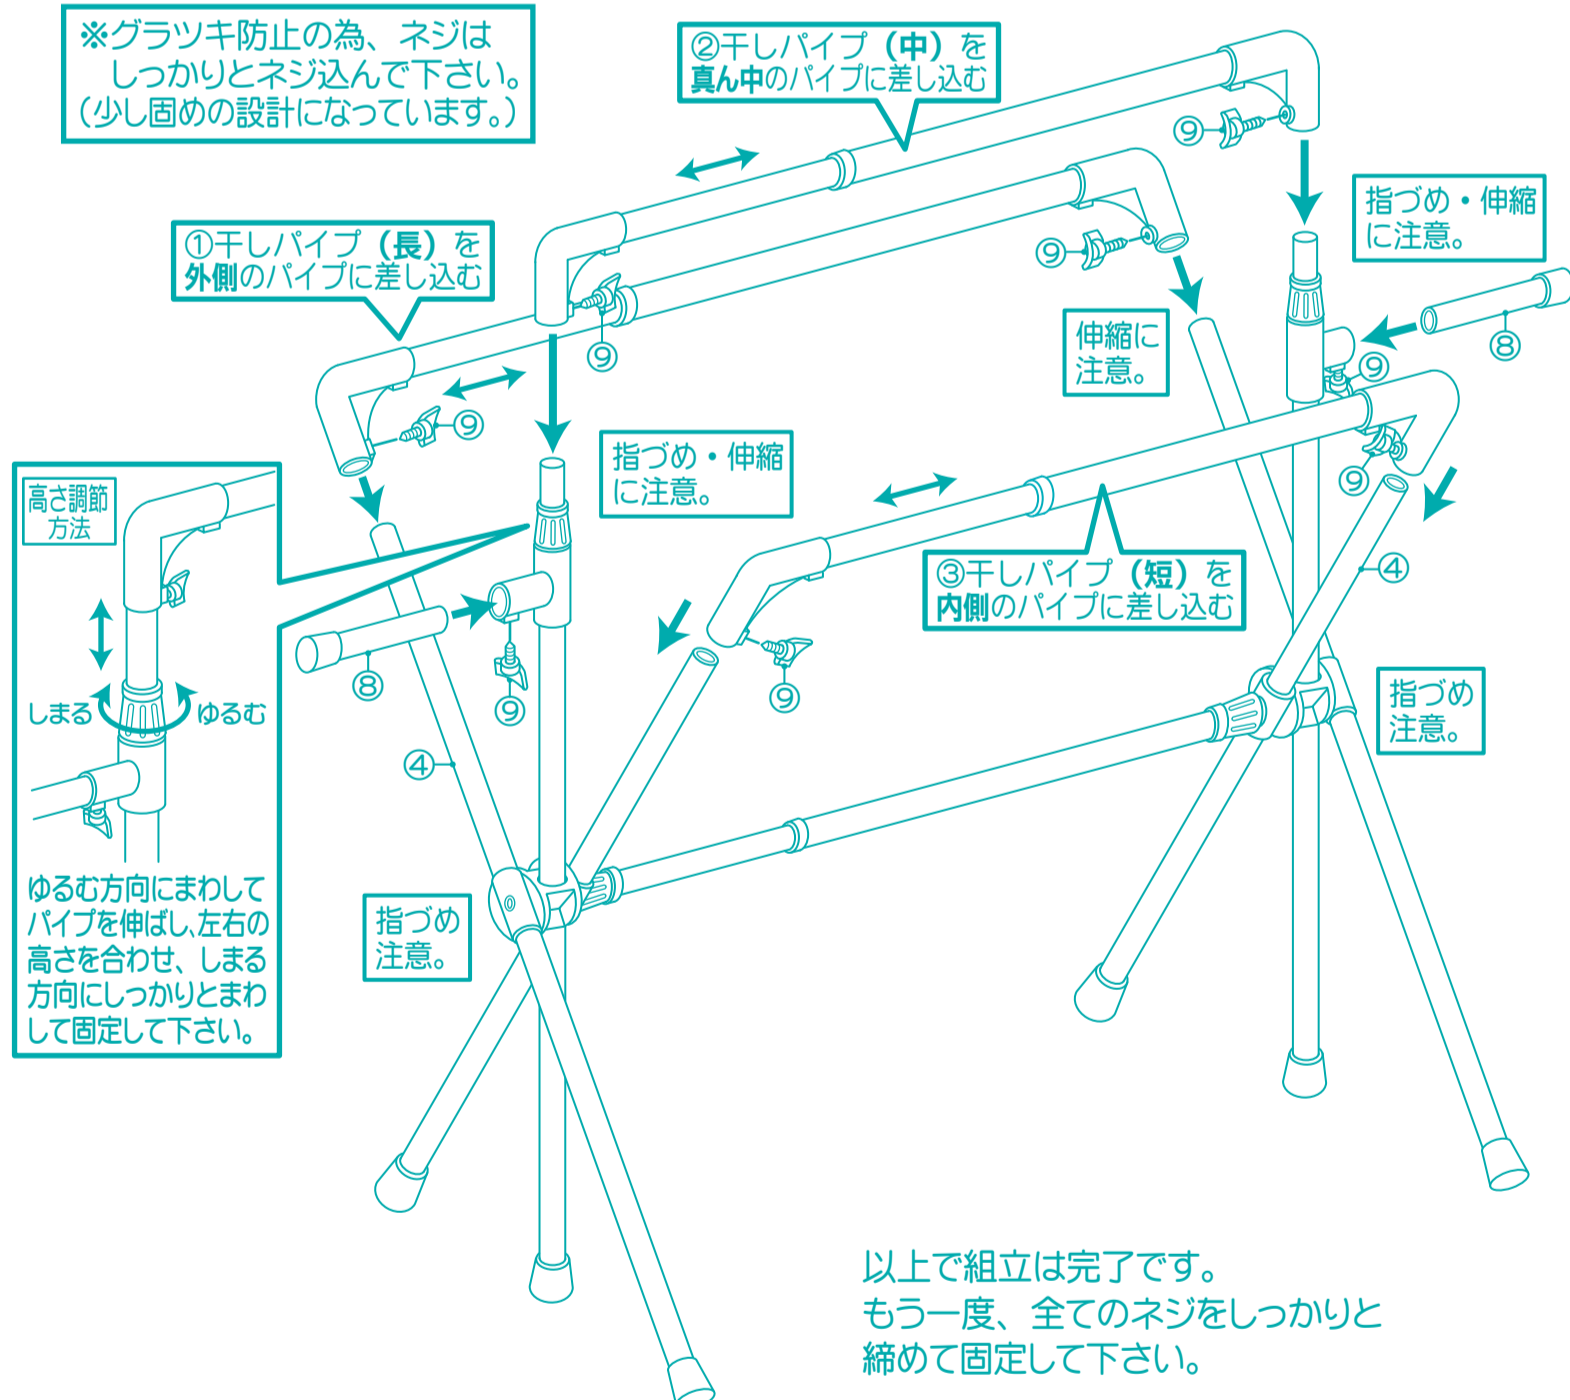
※グラツキ防止の為、ネジは
しっかりとネジ込んで下さい。
(少し固めの設計になっています。)

②干しパイプ(中)を
真ん中のパイプに差し込む

⑨

指づめ・伸縮
に注意。

①干しパイプ(長)を
外側のパイプに差し込む

⑨

⑨

伸縮に
注意。

⑧

⑨

⑨

指づめ・伸縮
に注意。

⑨

高さ調節
方法

しまる

ゆるむ

ゆるむ方向にまわして
パイプを伸ばし、左右の
高さを合わせ、しまる
方向にしっかりとまわ
して固定して下さい。

⑧

⑨

④

③干しパイプ(短)を
内側のパイプに差し込む

⑨

④

指づめ
注意。

指づめ
注意。

以上で組立は完了です。
もう一度、全てのネジをしっかりと
締めて固定して下さい。